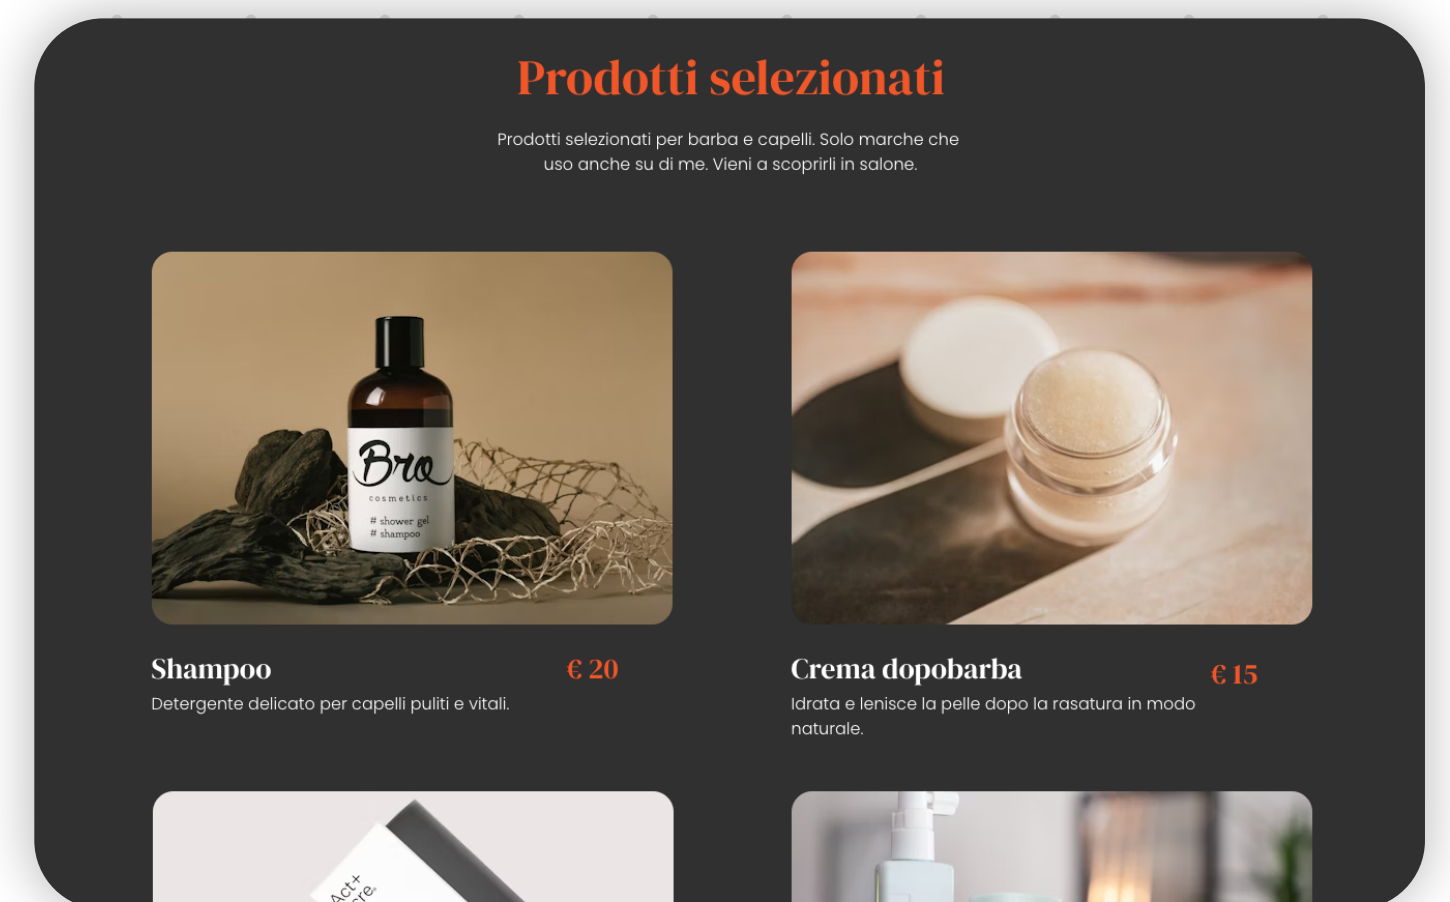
Prodotti selezionati

Prodotti selezionati per barba e capelli. Solo marche che uso anche su di me. Vieni a scoprirli in salone.

Bro
cosmetics
# shower gel
# shampoo

Shampoo
€ 20
Detergente delicato per capelli puliti e vitali.

Crema dopobarba
€ 15
Idrata e lenisce la pelle dopo la rasatura in modo naturale.

Act+
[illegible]